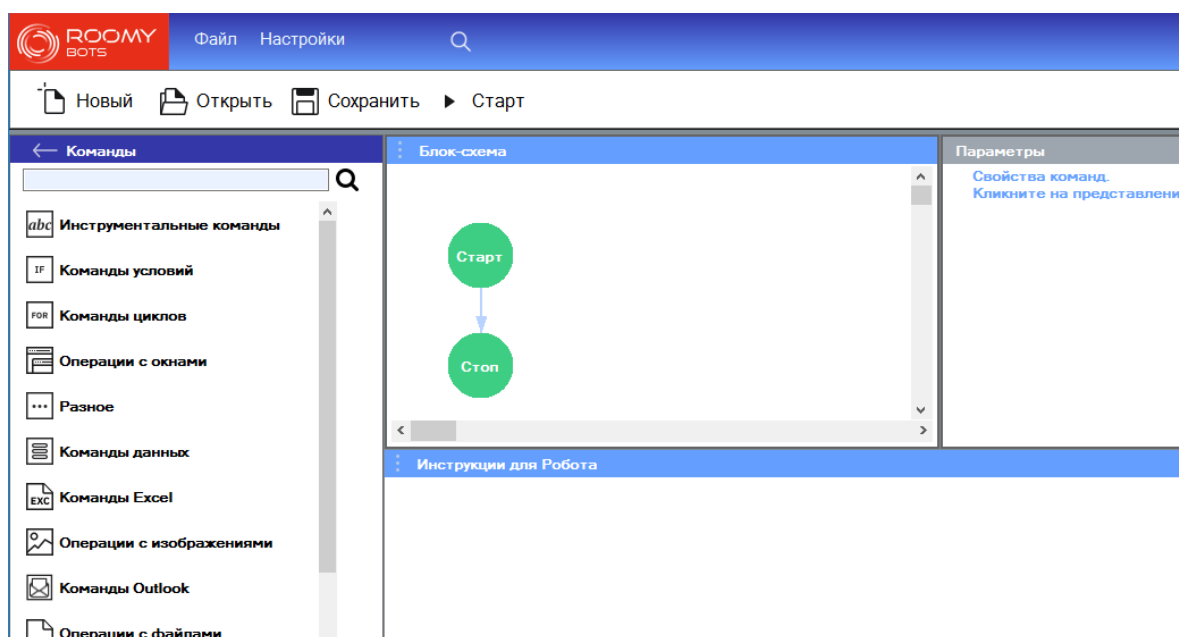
ROOMY BOTS Файл Настройки

Новый Открыть Сохранить Старт

Команды

abc Инструментальные команды

IF Команды условий

FOR Команды циклов

Операции с окнами

Разное

Команды данных

EXC Команды Excel

Операции с изображениями

Команды Outlook

Операции с файлами

Блок-схема

Старт

Стоп

Параметры

Свойства команд.
Кликните на представлени

Инструкции для Робота